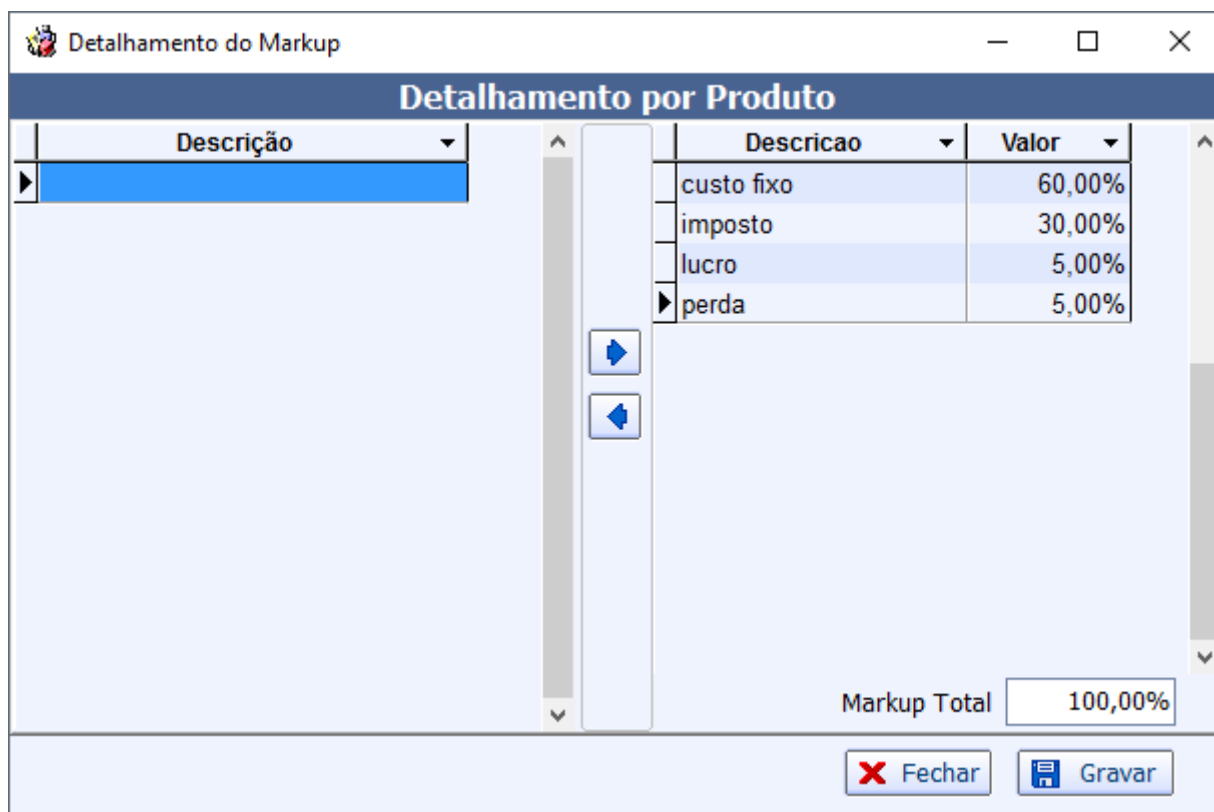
Detalhamento do Markup

Detalhamento por Produto

| Descrição |
|---|
| |

| Descricao | Valor |
|---|---|
| custo fixo | 60,00% |
| imposto | 30,00% |
| lucro | 5,00% |
| perda | 5,00% |

Markup Total 100,00%

Fechar Gravar